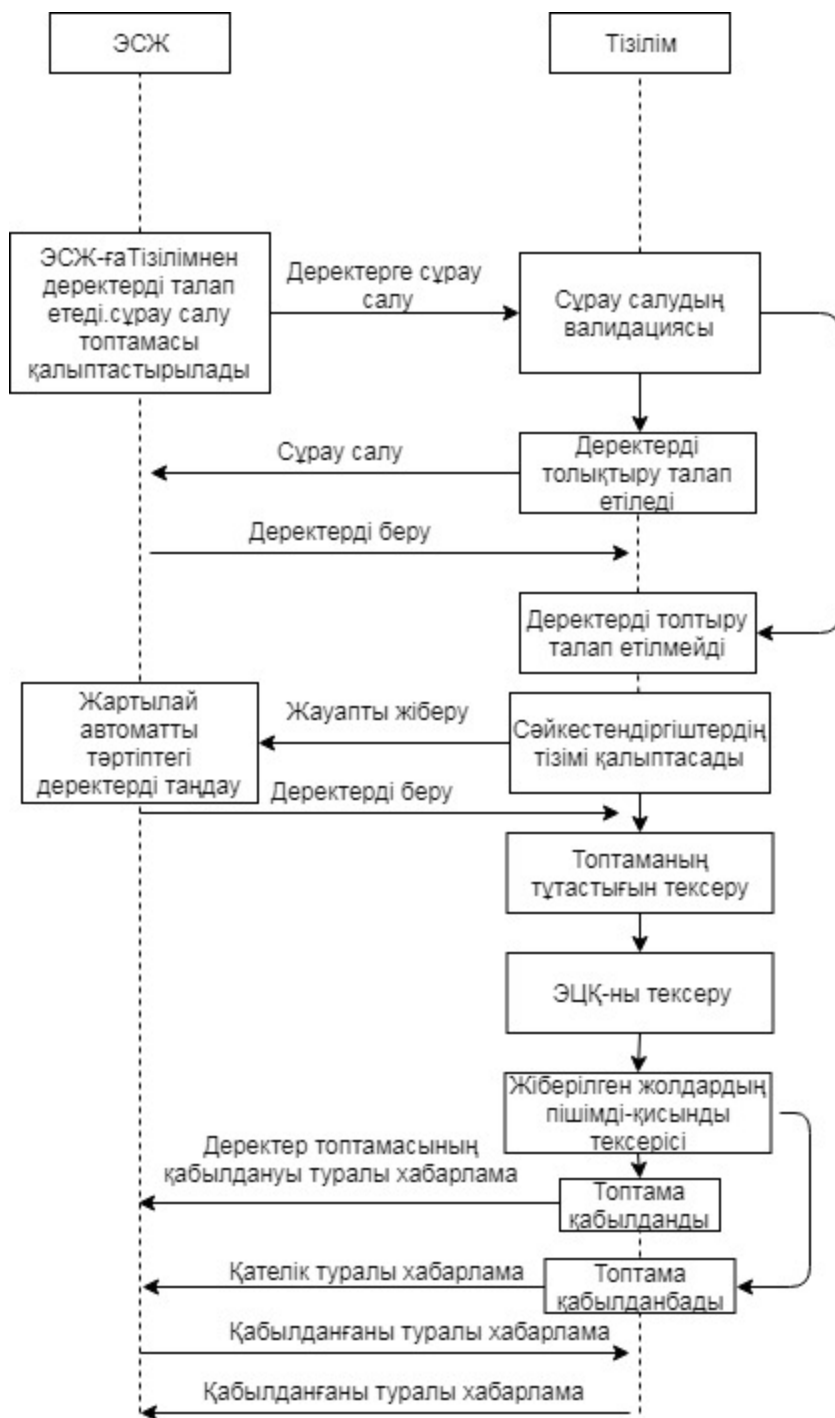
ЭСЖ

Тізілім

ЭСЖ-ғаТізілімнен деректерді талап етеді.сұрау салу топтамасы қалыптастырылады

Деректерге сұрау салу

Сұрау салудың валидациясы

Сұрау салу

Деректерді толықтыру талап етіледі

Деректерді беру

Деректерді толтыру талап етілмейді

Жартылай автоматты тәртіптегі деректерді таңдау

Жауапты жіберу

Сәйкестендіргіштердің тізімі қалыптасады

Деректерді беру

Топтаманың тұтастығын тексеру

ЭЦҚ-ны тексеру

Жіберілген жолдардың пішімді-қисынды тексерісі

Деректер топтамасының қабылдануы туралы хабарлама

Топтама қабылданды

Қателік туралы хабарлама

Топтама қабылданбады

Қабылданғаны туралы хабарлама

Қабылданғаны туралы хабарлама